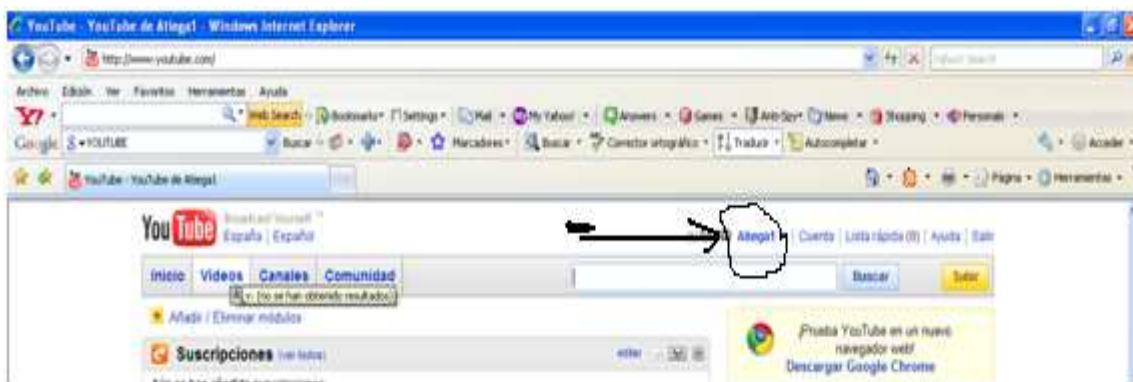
YouTube - YouTube de Ategal - Windows Internet Explorer

http://www.youtube.com/

Archivo Edición Ver Favoritos Herramientas Ayuda

Y! Web Search Bookmarks Settings Mail My Yahoo! Answers Games Anti-Spy News Shopping Personals

Google 8 YOUTUBE Buscar Marcadores Buscar Corrector ortográfico Traducir Autocompletar Acceder

YouTube - YouTube de Ategal

Página Herramientas

You Tube Broadcast Yourself España | Español

Ategal | Cuenta | Lista rápida (0) | Ayuda | Salir

Inicio Videos Canales Comunidad

Buscar Subir

v. (no se han obtenido resultados)

Añadir / Eliminar módulos

Suscripciones (ver todos)

editar

¡Prueba YouTube en un nuevo navegador web! Descargar Google Chrome